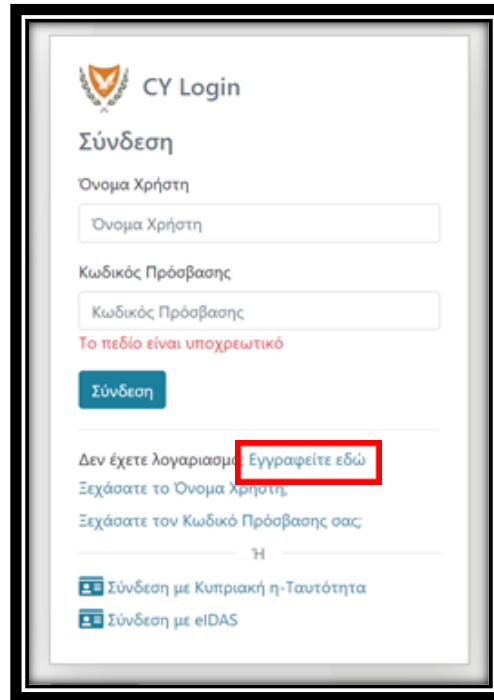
CY Login

Σύνδεση

Όνομα Χρήστη

Όνομα Χρήστη

Κωδικός Πρόσβασης

Κωδικός Πρόσβασης

Το πεδίο είναι υποχρεωτικό

Σύνδεση

Δεν έχετε λογαριασμό; Εγγραφείτε εδώ

Ξεχάσατε το Όνομα Χρήστη;

Ξεχάσατε τον Κωδικό Πρόσβασης σας;

Ή

Σύνδεση με Κυπριακή η-Ταυτότητα

Σύνδεση με eIDAS